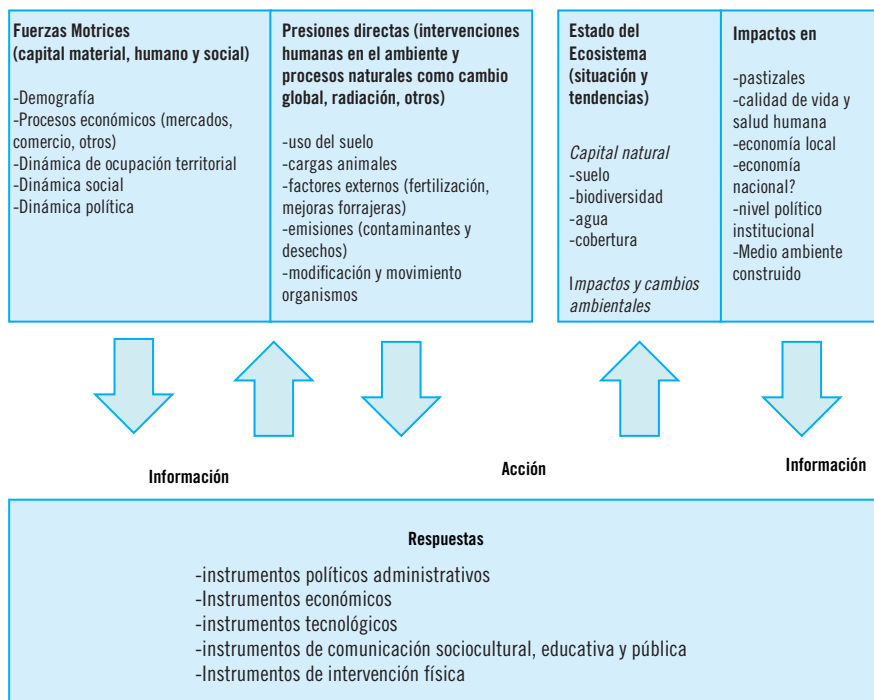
Fuerzas Motrices (capital material, humano y social)

-Demografía
-Procesos económicos (mercados, comercio, otros)
-Dinámica de ocupación territorial
-Dinámica social
-Dinámica política

Presiones directas (intervenciones humanas en el ambiente y procesos naturales como cambio global, radiación, otros)

-uso del suelo
-cargas animales
-factores externos (fertilización, mejoras forrajeras)
-emisiones (contaminantes y desechos)
-modificación y movimiento organismos

Estado del Ecosistema (situación y tendencias)

Capital natural
-suelo
-biodiversidad
-agua
-cobertura

Impactos y cambios ambientales

Impactos en

-pastizales
-calidad de vida y salud humana
-economía local
-economía nacional?
-nivel político institucional
-Medio ambiente construido

Información

Acción

Información

Respuestas

-instrumentos políticos administrativos
-Instrumentos económicos
-Instrumentos tecnológicos
-instrumentos de comunicación sociocultural, educativa y pública
-Instrumentos de intervención física